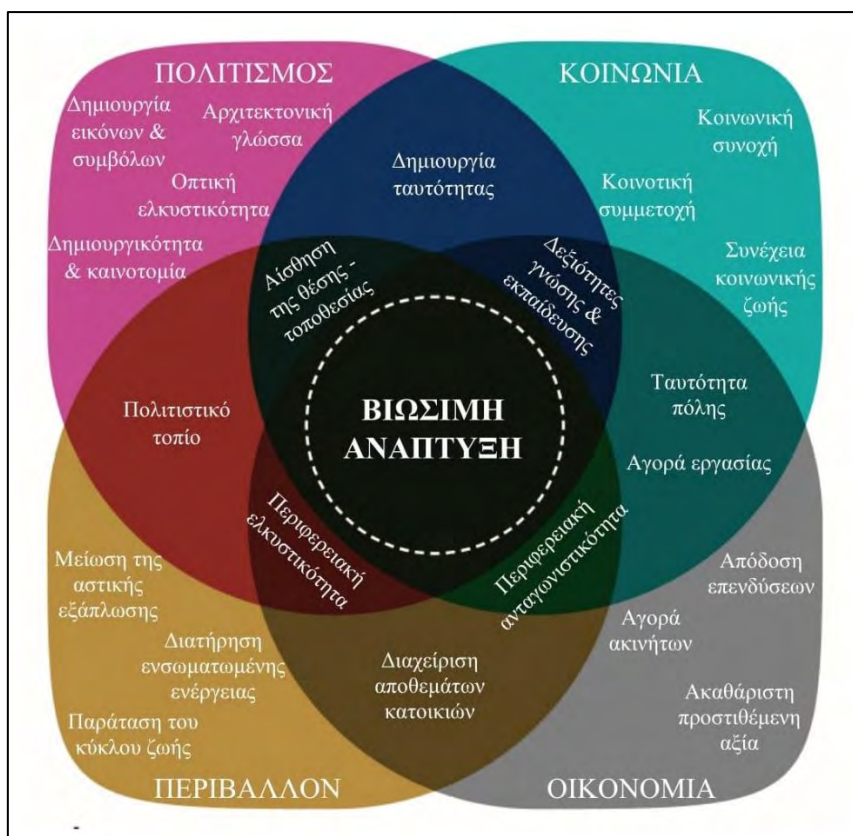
ΠΟΛΙΤΙΣΜΟΣ

ΚΟΙΝΩΝΙΑ

Δημιουργία εικόνων & συμβόλων

Αρχιτεκτονική γλώσσα

Οπτική ελκυστικότητα

Δημιουργικότητα & καινοτομία

Δημιουργία ταυτότητας

Κοινοτική συμμετοχή

Κοινωνική συνοχή

Συνέχεια κοινωνικής ζωής

Αίσθηση της θέσης - τοποθεσίας

Δεξιότητες γνώσης & εκπαίδευσης

Πολιτιστικό τοπίο

ΒΙΩΣΙΜΗ ΑΝΑΠΤΥΞΗ

Ταυτότητα πόλης

Αγορά εργασίας

Περιφερειακή ελκυστικότητα

Περιφερειακή ανταγωνιστικότητα

Μείωση της αστικής εξάπλωσης

Διατήρηση ενσωματωμένης ενέργειας

Παράταση του κύκλου ζωής

Διαχείριση αποθεμάτων κατοικιών

Απόδοση επενδύσεων

Αγορά ακινήτων

Ακαθάριστη προστιθέμενη αξία

ΠΕΡΙΒΑΛΛΟΝ

ΟΙΚΟΝΟΜΙΑ